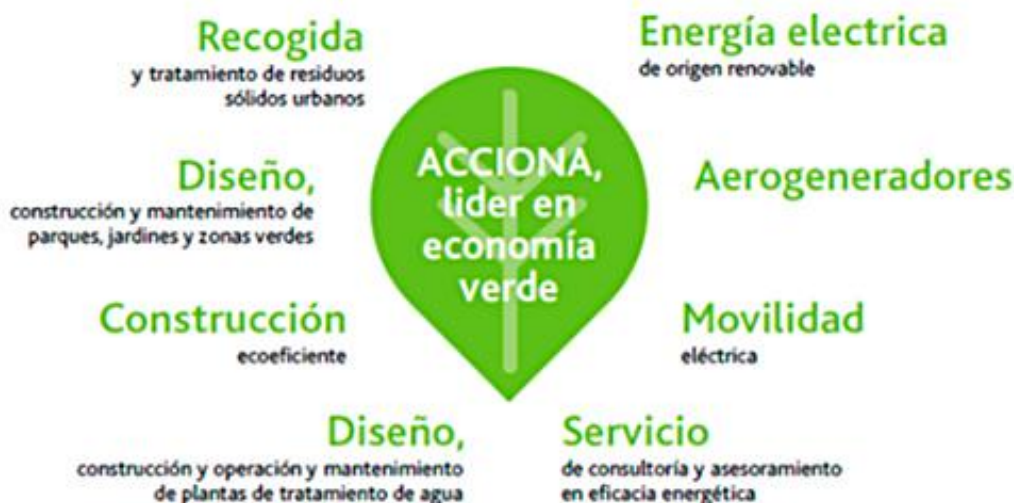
Recogida
y tratamiento de residuos sólidos urbanos

Energía electrica
de origen renovable

Diseño,
construcción y mantenimiento de parques, jardines y zonas verdes

ACCIONA, lider en economía verde

Aerogeneradores

Construcción
ecoeficiente

Movilidad
eléctrica

Diseño,
construcción y operación y mantenimiento de plantas de tratamiento de agua

Servicio
de consultoría y asesoramiento en eficacia energética